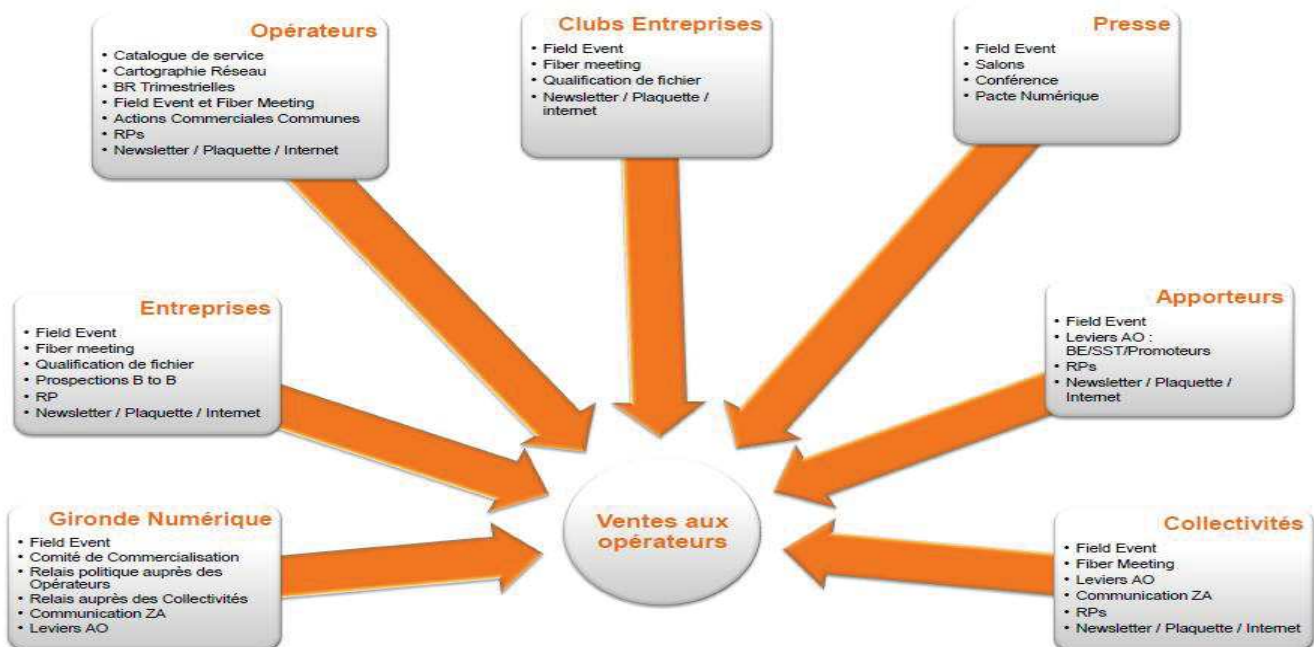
Opérateurs
- Catalogue de service
- Cartographie Réseau
- BR Trimestrielles
- Field Event et Fiber Meeting
- Actions Commerciales Communes
- RPs
- Newsletter / Plaquette / Internet

Clubs Entreprises
- Field Event
- Fiber meeting
- Qualification de fichier
- Newsletter / Plaquette / internet

Presse
- Field Event
- Salons
- Conférence
- Pacte Numérique

Entreprises
- Field Event
- Fiber meeting
- Qualification de fichier
- Prospections B to B
- RP
- Newsletter / Plaquette / Internet

Apporteurs
- Field Event
- Leviers AO : BE/SST/Promoteurs
- RPs
- Newsletter / Plaquette / Internet

Ventes aux opérateurs

Gironde Numérique
- Field Event
- Comité de Commercialisation
- Relais politique auprès des Opérateurs
- Relais auprès des Collectivités
- Communication ZA
- Leviers AO

Collectivités
- Field Event
- Fiber Meeting
- Leviers AO
- Communication ZA
- RPs
- Newsletter / Plaquette / Internet